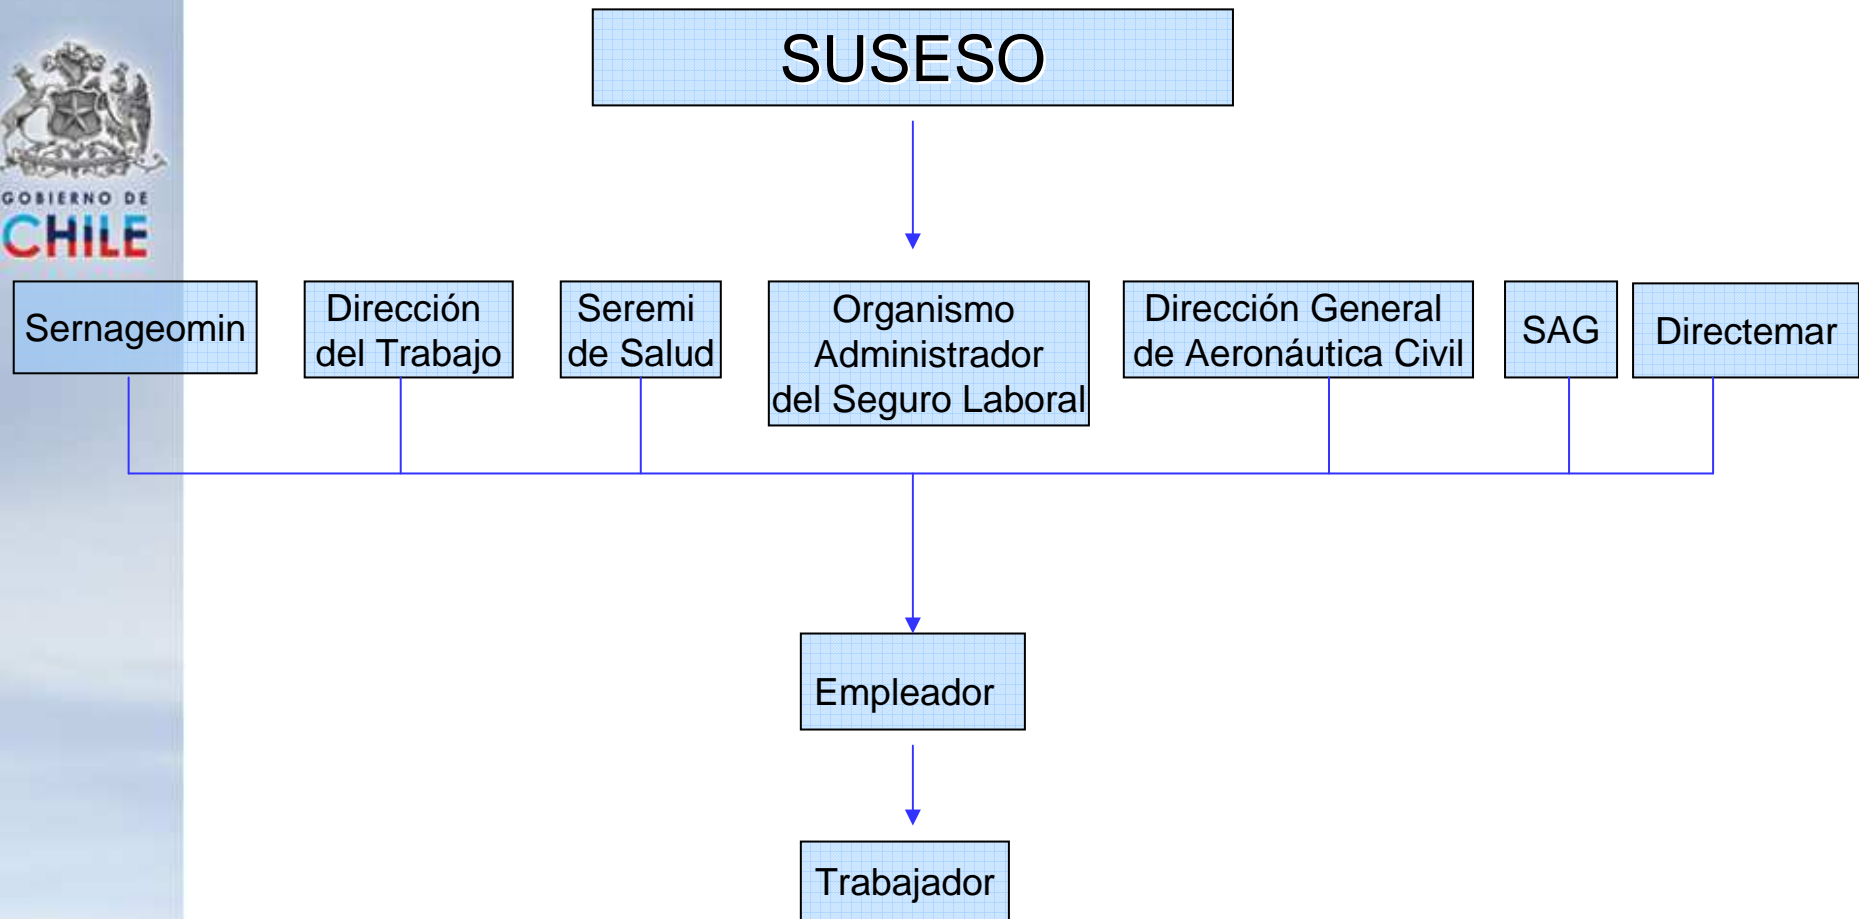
GOBIERNO DE
CHILE

SUSESO

Sernageomin

Dirección del Trabajo

Seremi de Salud

Organismo Administrador del Seguro Laboral

Dirección General de Aeronáutica Civil

SAG

Directemar

Empleador

Trabajador